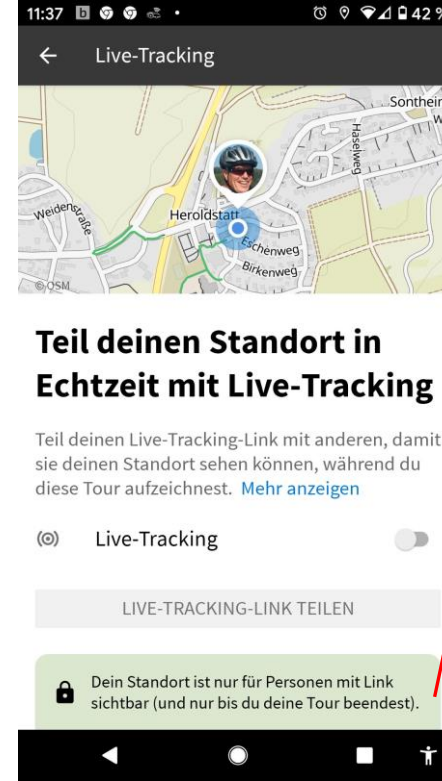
11:37

42

Live-Tracking

Sonthein

Haselweg

Weidenstraße

Heroldstatt

Eschenweg

Birkenweg

©OSM

Teil deinen Standort in Echtzeit mit Live-Tracking

Teil deinen Live-Tracking-Link mit anderen, damit sie deinen Standort sehen können, während du diese Tour aufzeichnest. Mehr anzeigen

Live-Tracking

LIVE-TRACKING-LINK TEILEN

Dein Standort ist nur für Personen mit Link sichtbar (und nur bis du deine Tour beendest).